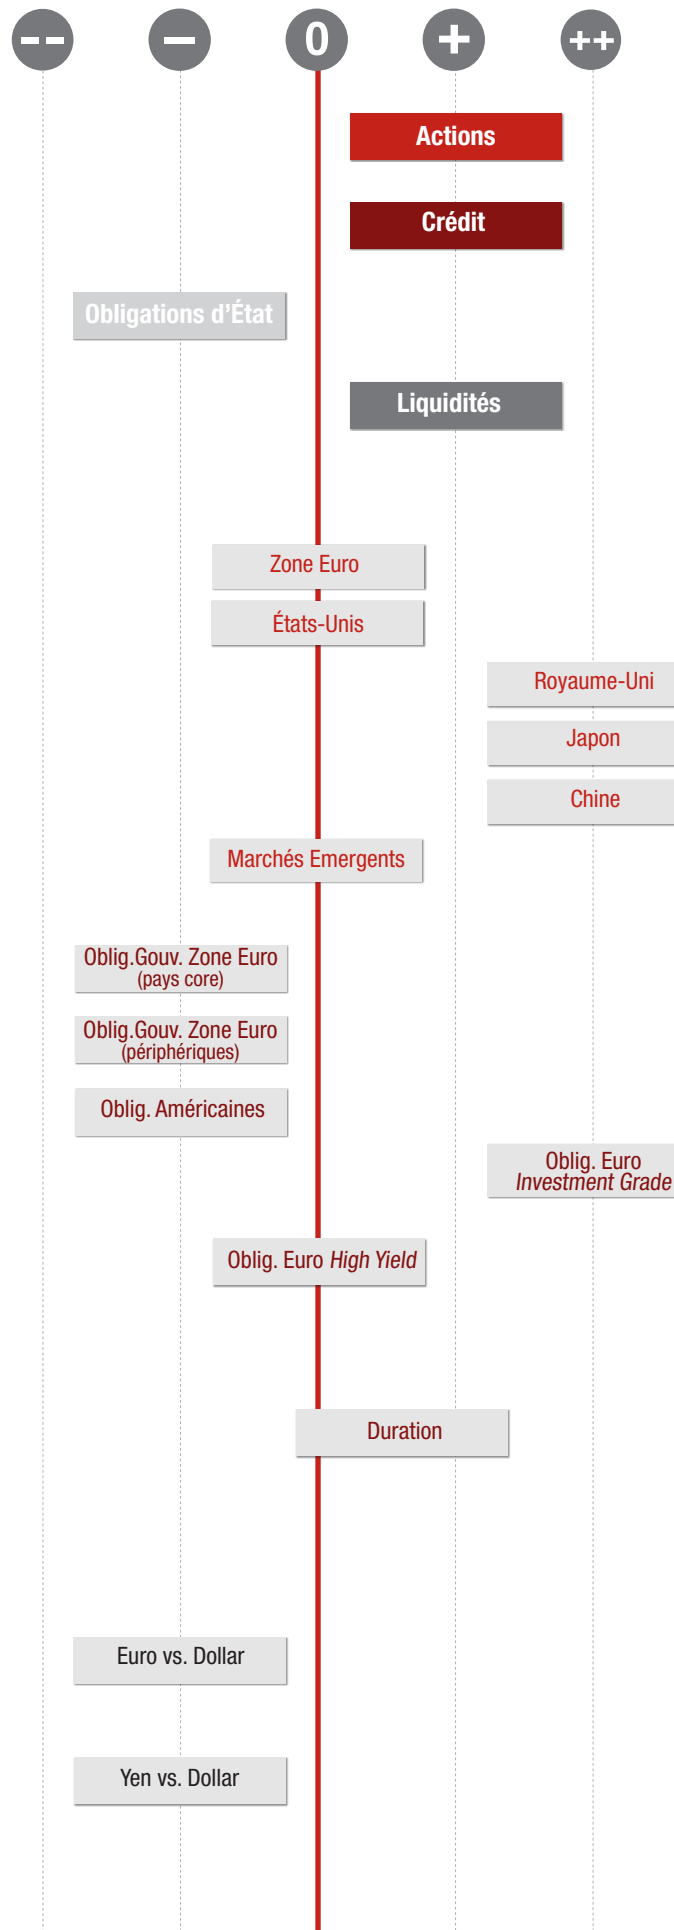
-- – 0 + ++

Actions

Crédit

Obligations d’État

Liquidités

Zone Euro

États-Unis

Royaume-Uni

Japon

Chine

Marchés Emergents

Oblig.Gouv. Zone Euro (pays core)

Oblig.Gouv. Zone Euro (périphériques)

Oblig. Américaines

Oblig. Euro Investment Grade

Oblig. Euro High Yield

Duration

Euro vs. Dollar

Yen vs. Dollar